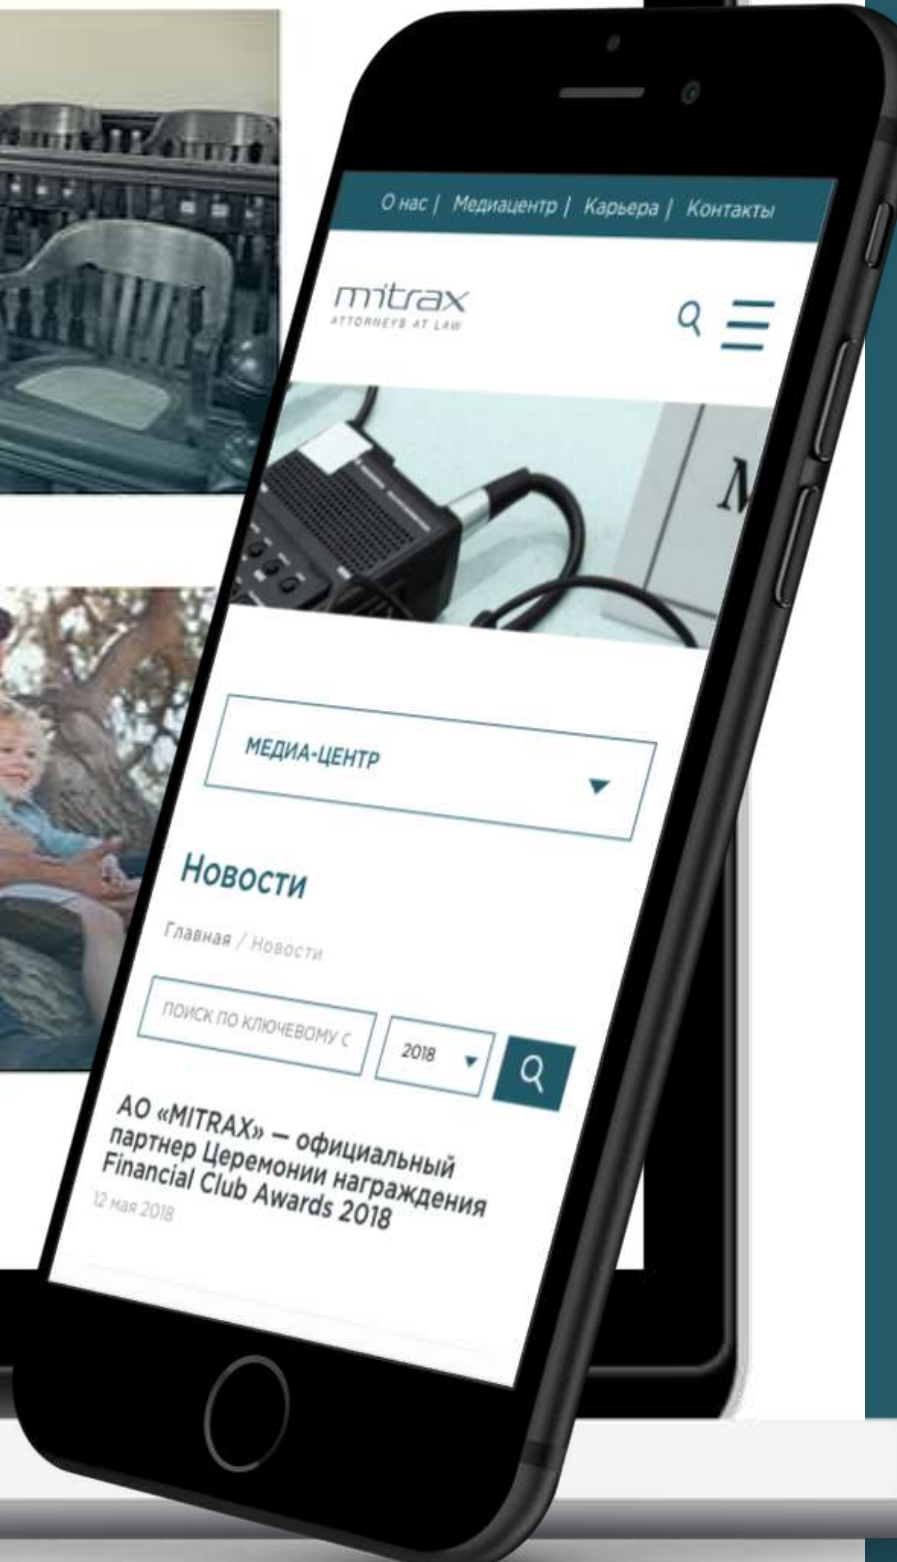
О нас | Медиацентр | Карьера | Контакты

mitrax
ATTORNEYS AT LAW

МЕДИА-ЦЕНТР

Новости

Главная / Новости

ПОИСК ПО КЛЮЧЕВОМУ С

2018

АО «MITRAX» — официальный партнер Церемонии награждения Financial Club Awards 2018

12 мая 2018